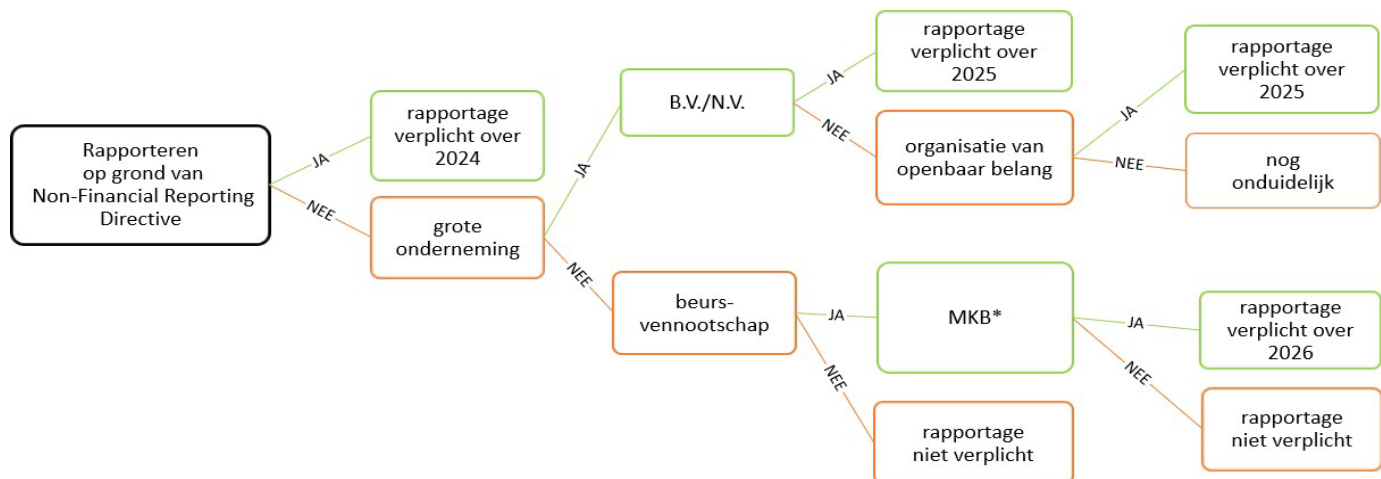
Rapporteren op grond van Non-Financial Reporting Directive

JA

rapportage verplicht over 2024

NEE

grote onderneming

JA

B.V./N.V.

JA

rapportage verplicht over 2025

NEE

organisatie van openbaar belang

JA

rapportage verplicht over 2025

NEE

nog onduidelijk

NEE

beurs-vennootschap

JA

MKB*

JA

rapportage verplicht over 2026

NEE

rapportage niet verplicht

NEE

rapportage niet verplicht